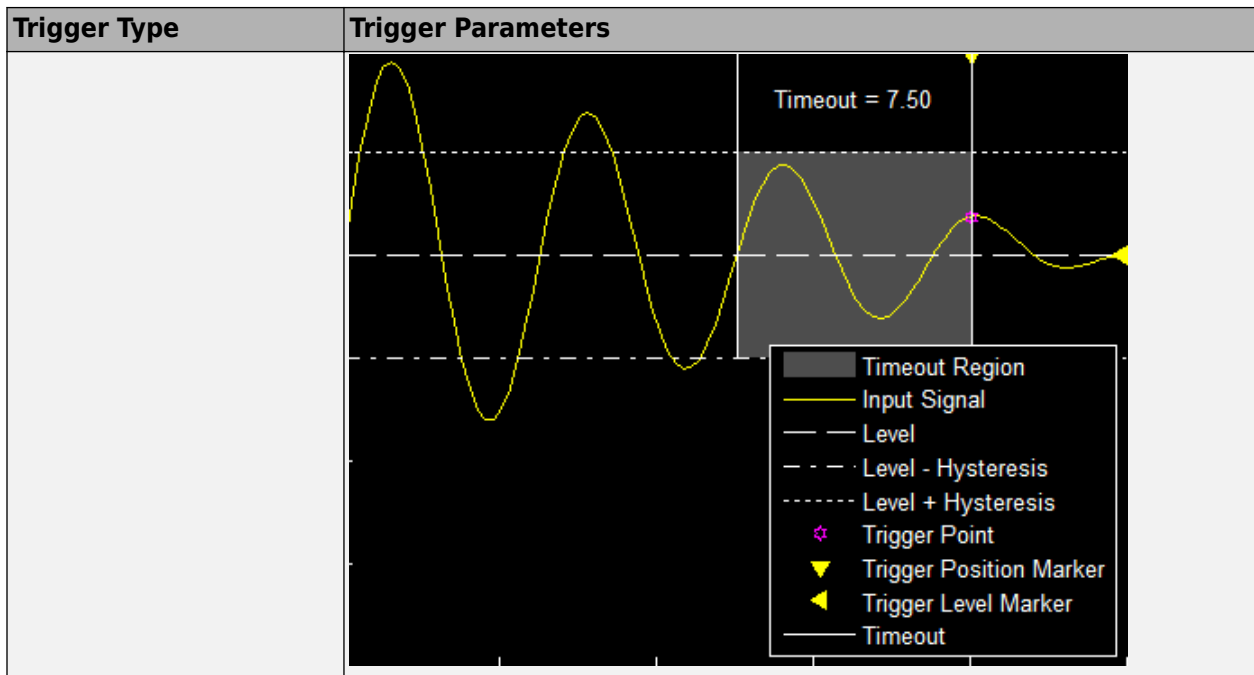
| Trigger Type | Trigger Parameters |
|---|---|
| | Timeout = 7.50<br>Timeout Region<br>Input Signal<br>Level<br>Level - Hysteresis<br>Level + Hysteresis<br>Trigger Point<br>Trigger Position Marker<br>Trigger Level Marker<br>Timeout |